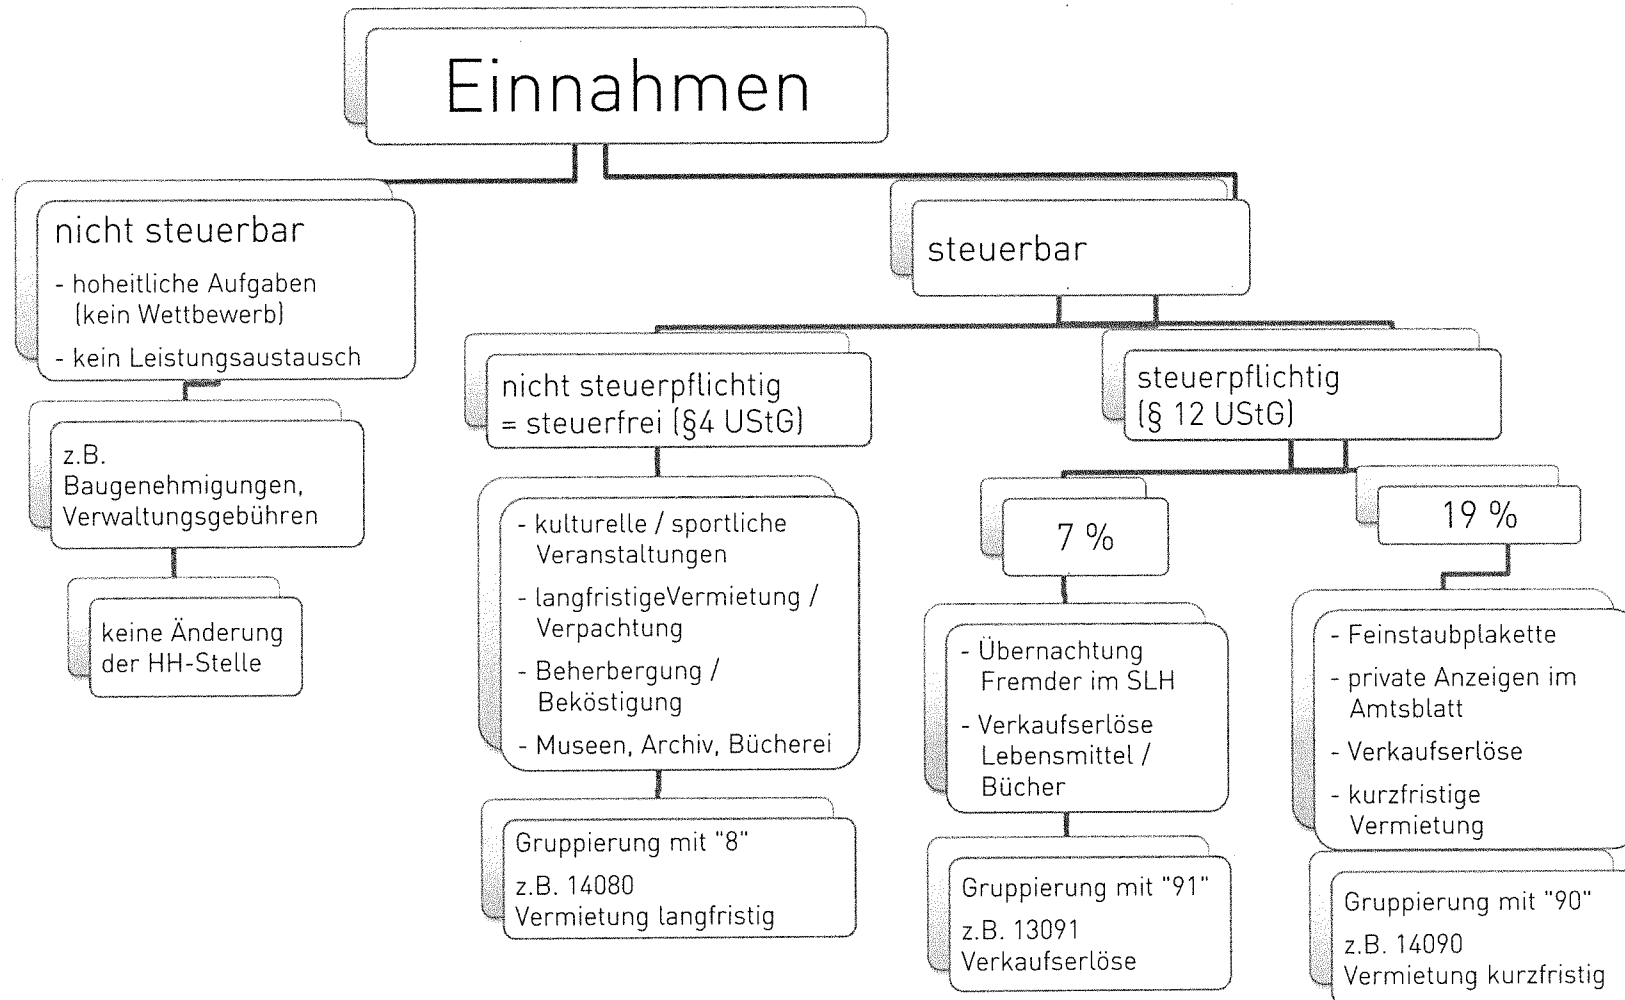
Einnahmen

nicht steuerbar

- hoheitliche Aufgaben (kein Wettbewerb)

- kein Leistungsaustausch

z.B. Baugenehmigungen, Verwaltungsgebühren

keine Änderung der HH-Stelle

steuerbar

nicht steuerpflichtig = steuerfrei (§4 UStG)

- kulturelle / sportliche Veranstaltungen

- langfristigeVermietung / Verpachtung

- Beherbergung / Beköstigung

- Museen, Archiv, Bücherei

Gruppierung mit "8"

z.B. 14080 Vermietung langfristig

steuerpflichtig (§ 12 UStG)

7 %

- Übernachtung Fremder im SLH

- Verkaufserlöse Lebensmittel / Bücher

Gruppierung mit "91"

z.B. 13091 Verkaufserlöse

19 %

- Feinstaubplakette

- private Anzeigen im Amtsblatt

- Verkaufserlöse

- kurzfristige Vermietung

Gruppierung mit "90"

z.B. 14090 Vermietung kurzfristig